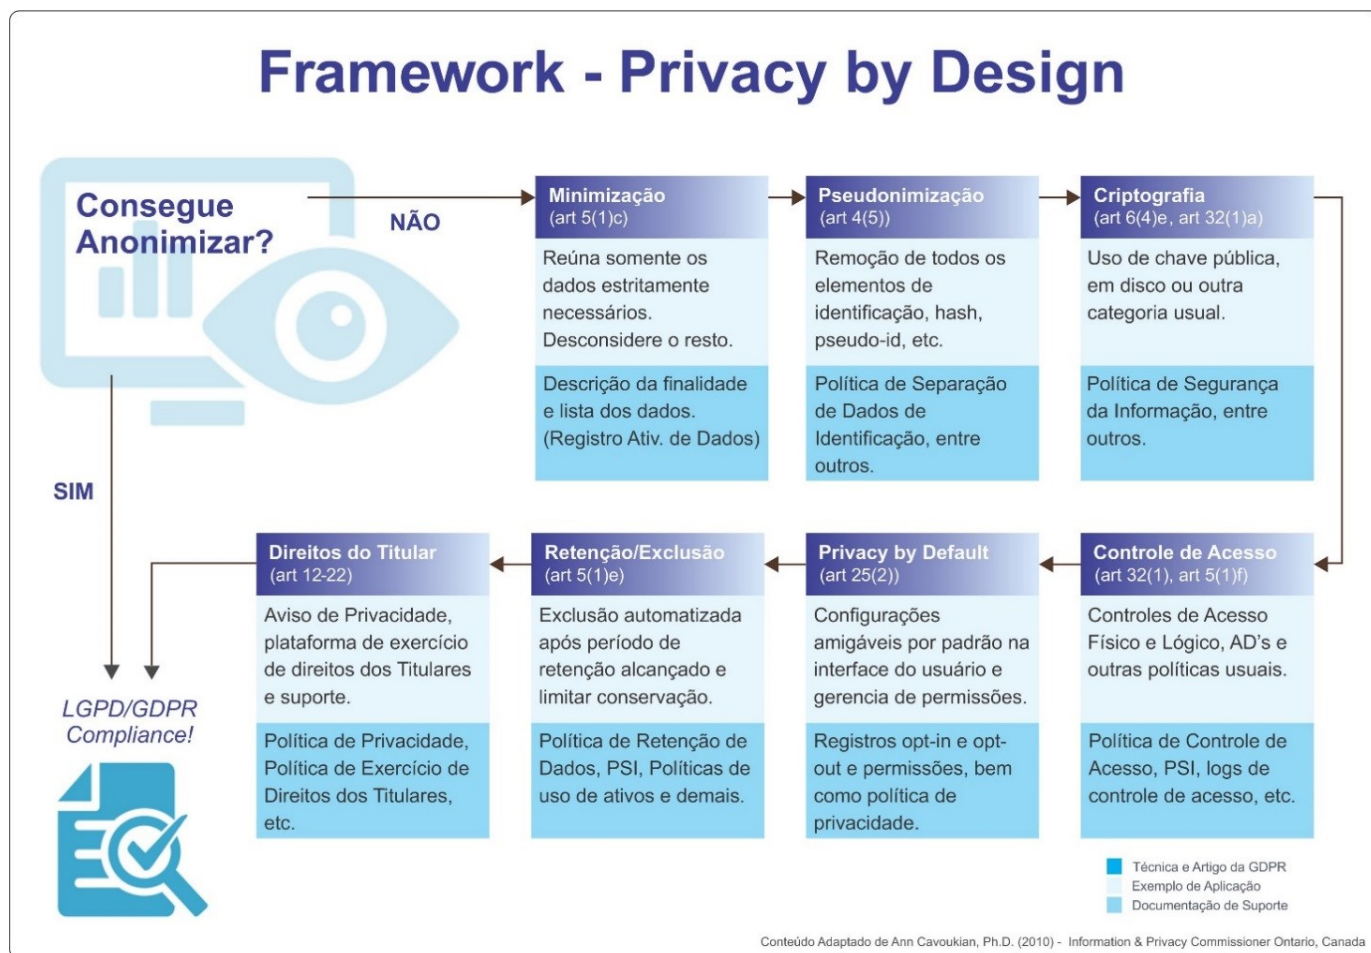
Framework - Privacy by Design

Consegue Anonimizar?

NÃO

SIM

Minimização
(art 5(1)c)

Reúna somente os dados estritamente necessários. Desconsidere o resto.

Descrição da finalidade e lista dos dados. (Registro Ativ. de Dados)

Pseudonimização
(art 4(5))

Remoção de todos os elementos de identificação, hash, pseudo-id, etc.

Política de Separação de Dados de Identificação, entre outros.

Criptografia
(art 6(4)e, art 32(1)a)

Uso de chave pública, em disco ou outra categoria usual.

Política de Segurança da Informação, entre outros.

Controle de Acesso
(art 32(1), art 5(1)f)

Controles de Acesso Físico e Lógico, AD's e outras políticas usuais.

Política de Controle de Acesso, PSI, logs de controle de acesso, etc.

Privacy by Default
(art 25(2))

Configurações amigáveis por padrão na interface do usuário e gerencia de permissões.

Registros opt-in e opt-out e permissões, bem como política de privacidade.

Retenção/Exclusão
(art 5(1)e)

Exclusão automatizada após período de retenção alcançado e limitar conservação.

Política de Retenção de Dados, PSI, Políticas de uso de ativos e demais.

Direitos do Titular
(art 12-22)

Aviso de Privacidade, plataforma de exercício de direitos dos Titulares e suporte.

Política de Privacidade, Política de Exercício de Direitos dos Titulares, etc.

LGPD/GDPR Compliance!

Técnica e Artigo da GDPR
Exemplo de Aplicação
Documentação de Suporte

Conteúdo Adaptado de Ann Cavoukian, Ph.D. (2010) - Information & Privacy Commissioner Ontario, Canada